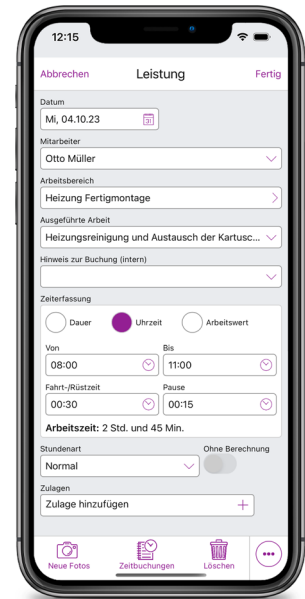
12:15

Abbrechen Leistung Fertig

Datum
Mi, 04.10.23

Mitarbeiter
Otto Müller

Arbeitsbereich
Heizung Fertigmontage

Ausgeführte Arbeit
Heizungsreinigung und Austausch der Kartusc...

Hinweis zur Buchung (intern)

Zeiterfassung
Dauer Uhrzeit Arbeitswert

Von
08:00

Bis
11:00

Fahrt-/Rüstzeit
00:30

Pause
00:15

Arbeitszeit: 2 Std. und 45 Min.

Stundenart
Normal

Ohne Berechnung

Zulagen
Zulage hinzufügen

Neue Fotos Zeitbuchungen Löschen